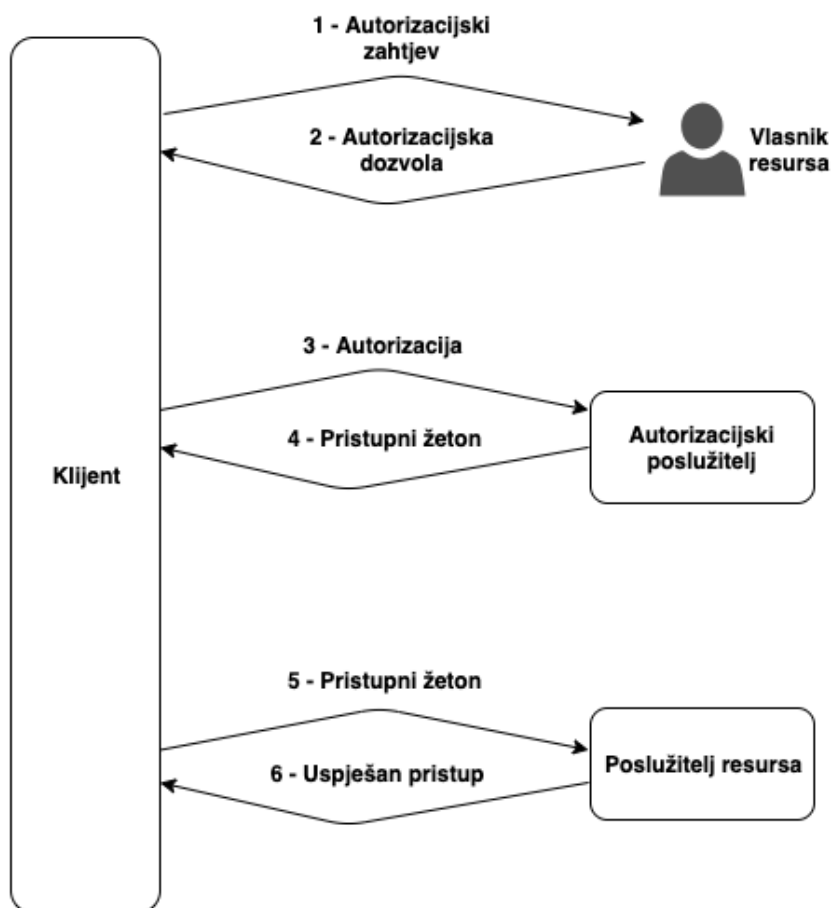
1 - Autorizacijski zahtjev

2 - Autorizacijska dozvola

Vlasnik resursa

3 - Autorizacija

4 - Pristupni žeton

Autorizacijski poslužitelj

Klijent

5 - Pristupni žeton

6 - Uspješan pristup

Poslužitelj resursa